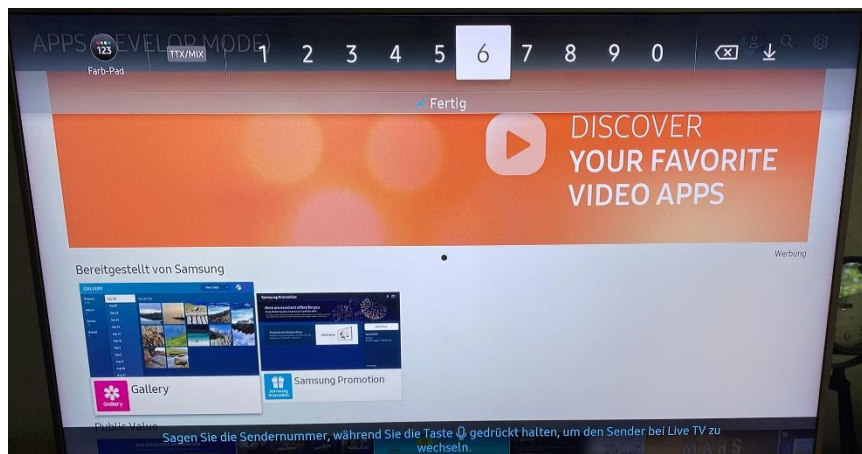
APPS (DEVELOPMODE)

123
Farb-Pad

TTX/MIX

1 2 3 4 5 6 7 8 9 0

Fertig

DISCOVER
YOUR FAVORITE
VIDEO APPS

Werbung

Bereitgestellt von Samsung

GALLERY

Gallery

Samsung Promotion

Samsung Promotion

Public Value

Sagen Sie die Sendernummer, während Sie die Taste gedrückt halten, um den Sender bei Live TV zu wechseln.